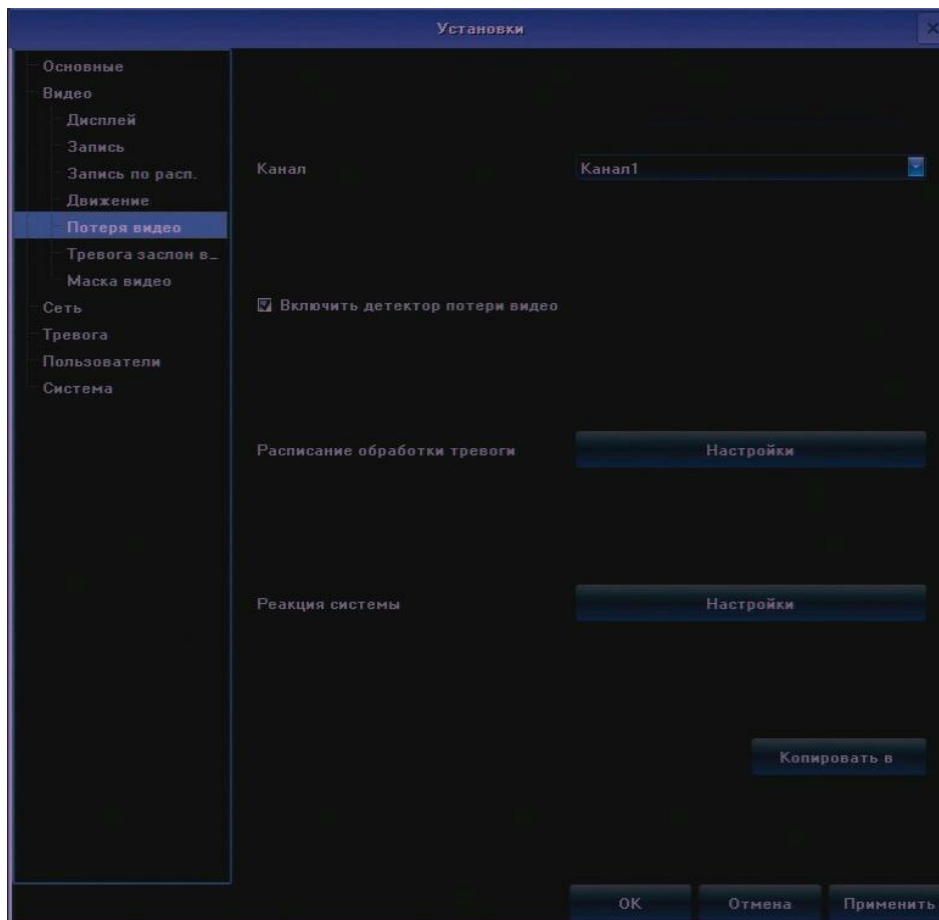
Установки

Основные
Видео
Дисплей
Запись
Запись по расп.
Движение
Потеря видео
Тревога заслон в...
Маска видео
Сеть
Тревога
Пользователи
Система

Канал
Канал1

Включить детектор потери видео

Расписание обработки тревоги
Настройки

Реакция системы
Настройки

Копировать в

OK
Отмена
Применить